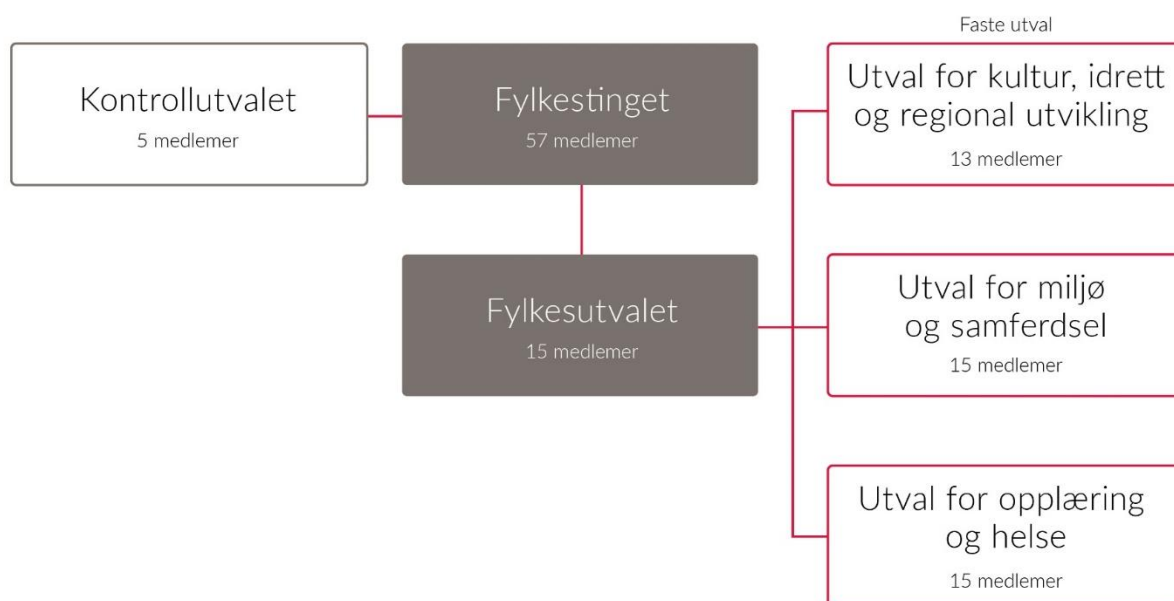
Faste utval

Kontrollutvalet
5 medlemer

Fylkestinget
57 medlemer

Utval for kultur, idrett og regional utvikling
13 medlemer

Fylkesutvalet
15 medlemer

Utval for miljø og samferdsel
15 medlemer

Utval for opplæring og helse
15 medlemer